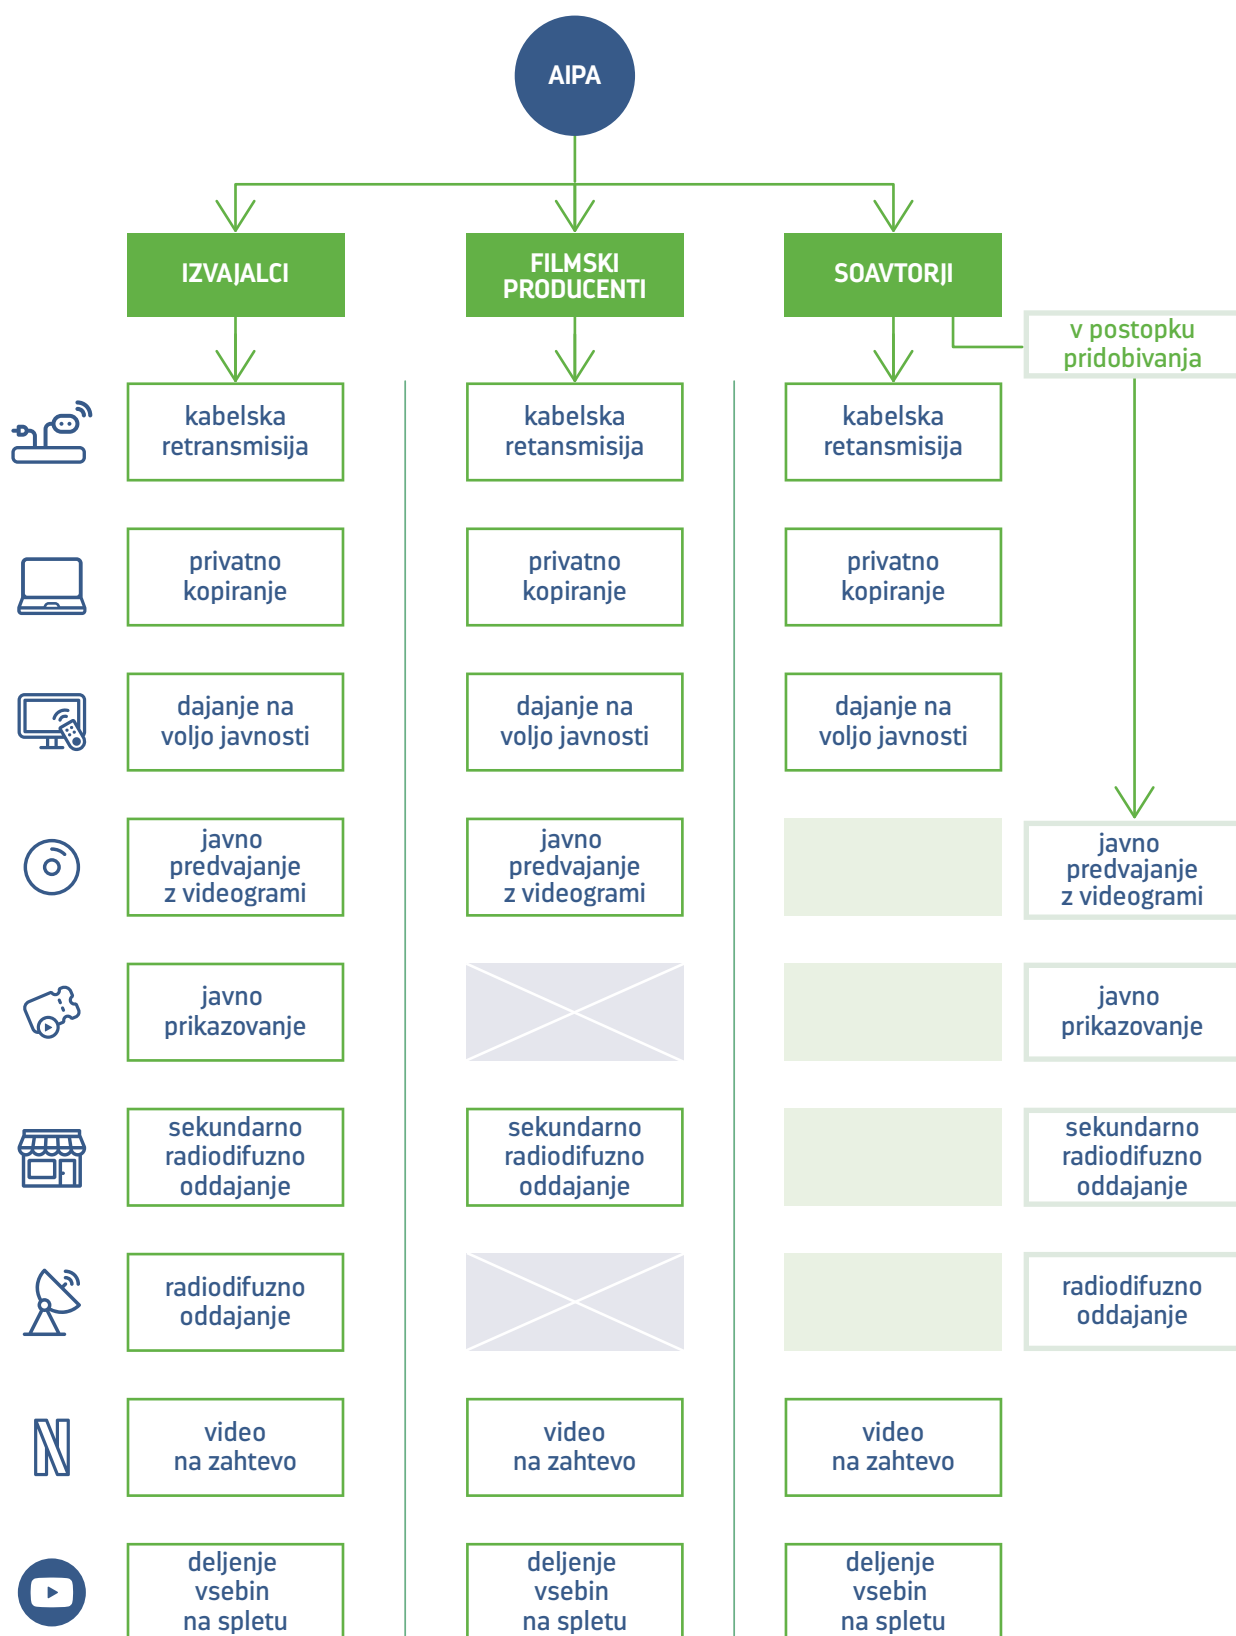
AIPA

IZVAJALCI

FILMSKI PRODUCENTI

SOAVTORJI

v postopku pridobivanja

kabelska retransmisija

kabelska retansmisija

kabelska retansmisija

privatno kopiranje

privatno kopiranje

privatno kopiranje

dajanje na voljo javnosti

dajanje na voljo javnosti

dajanje na voljo javnosti

javno predvajanje z videogrami

javno predvajanje z videogrami

javno predvajanje z videogrami

javno prikazovanje

javno prikazovanje

sekundarno radiodifuzno oddajanje

sekundarno radiodifuzno oddajanje

sekundarno radiodifuzno oddajanje

radiodifuzno oddajanje

radiodifuzno oddajanje

video na zahtevo

video na zahtevo

video na zahtevo

deljenje vsebin na spletu

deljenje vsebin na spletu

deljenje vsebin na spletu